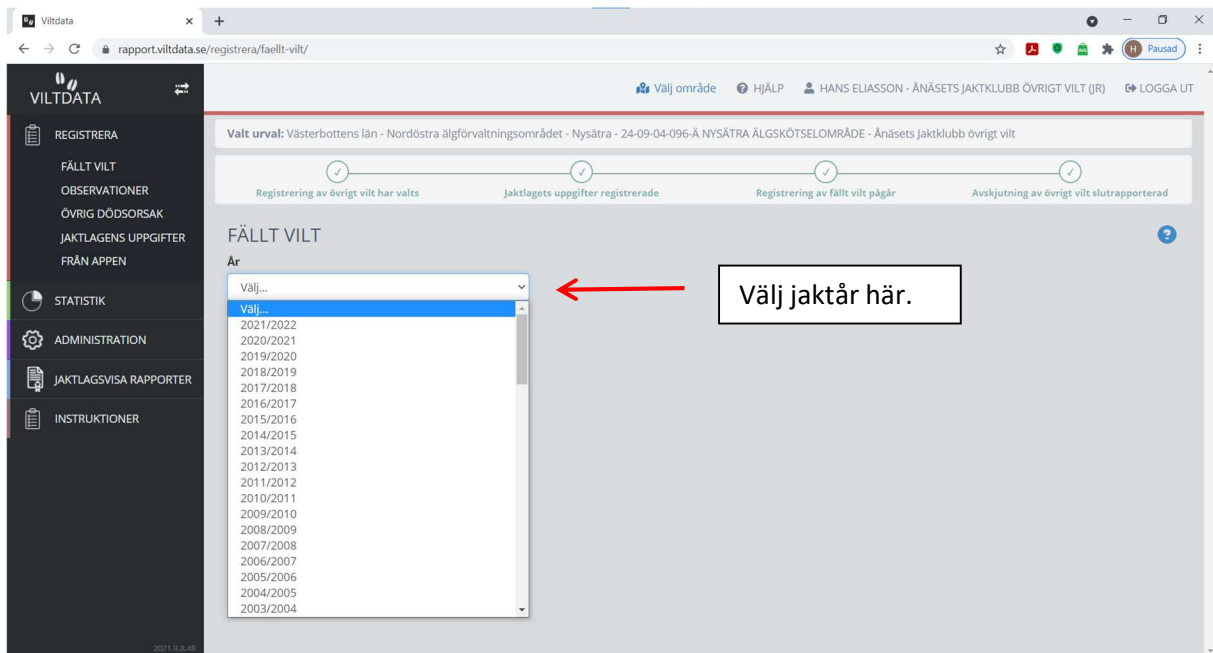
Viltdata
rapport.viltdata.se/registrera/faellt-vilt/
H Pausad

VILTDATA

REGISTRERA
FÄLLT VILT
OBSERVATIONER
ÖVRIG DÖDSORSAK
JAKTLAGENS UPPGIFTER
FRÅN APPEN
STATISTIK
ADMINISTRATION
JAKTLAGSVISA RAPPORTER
INSTRUKTIONER

2021.9.8.48

Välj område HJÄLP HANS ELIASSON - ÅNÄSETS JAKTKLUBB ÖVRIGT VILT (JR) LOGGA UT

Valt urval: Västerbottens län - Nordöstra älgförvaltningsområdet - Nysätra - 24-09-04-096-Ä NYSÄTRA ÄLGSKÖTSELOMRÅDE - Ånäsets Jaktklubb övrigt vilt

Registrering av övrigt vilt har valts
Jaktlagets uppgifter registrerade
Registrering av fällt vilt pågår
Avskjutning av övrigt vilt slutrapporterad

FÄLLT VILT
År
Välj...
Välj...
2021/2022
2020/2021
2019/2020
2018/2019
2017/2018
2016/2017
2015/2016
2014/2015
2013/2014
2012/2013
2011/2012
2010/2011
2009/2010
2008/2009
2007/2008
2006/2007
2005/2006
2004/2005
2003/2004

Välj jaktår här.